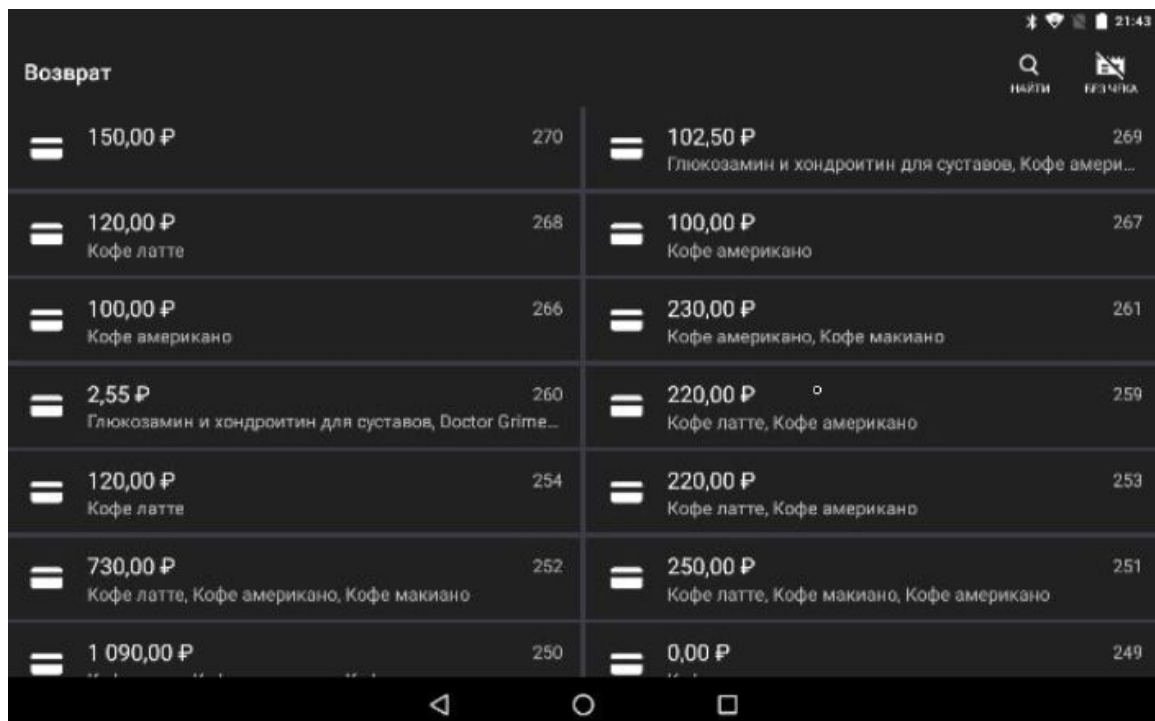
21:43

Возврат

НАЙТИ

БЕЗ ЧЕКА

150,00 ₽ 270

102,50 ₽ 269
Глюкозамин и хондроитин для суставов, Кофе амери...

120,00 ₽ 268
Кофе латте

100,00 ₽ 267
Кофе американо

100,00 ₽ 266
Кофе американо

230,00 ₽ 261
Кофе американо, Кофе макиано

2,55 ₽ 260
Глюкозамин и хондроитин для суставов, Doctor Grime...

220,00 ₽ 259
Кофе латте, Кофе американо

120,00 ₽ 254
Кофе латте

220,00 ₽ 253
Кофе латте, Кофе американо

730,00 ₽ 252
Кофе латте, Кофе американо, Кофе макиано

250,00 ₽ 251
Кофе латте, Кофе макиано, Кофе американо

1 090,00 ₽ 250
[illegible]

0,00 ₽ 249
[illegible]